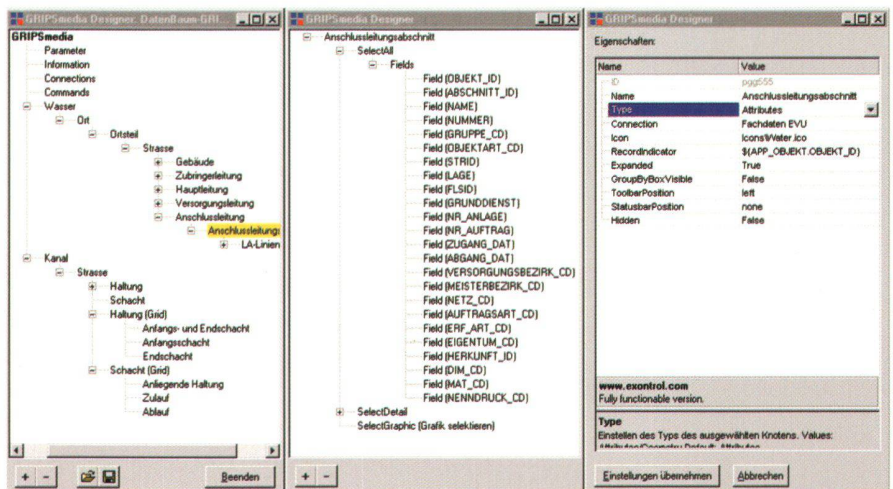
GRIPSmedia Designer. DatenBaum-GRI...

GRIPSmedia
Parameter
Information
Connections
Commands
Wasser
Ort
Ortsteil
Strasse
Gebäude
Zubringerleitung
Hauptleitung
Versorgungsleitung
Anschlussleitung
Anschlussleitungs
LA-Linien
Kanal
Strasse
Haltung
Schacht
Haltung (Grid)
Anfangs- und Endschacht
Anfangsschacht
Endschacht
Schacht (Grid)
Anliegende Haltung
Zulauf
Ablauf

+ -
Beenden

GRIPSmedia Designer

Anschlussleitungsabschnitt
SelectAll
Fields
Field (OBJEKT_ID)
Field (ABSCHNITT_ID)
Field (NAME)
Field (NUMMER)
Field (GRUPPE_CD)
Field (OBJEKTART_CD)
Field (STRID)
Field (LAGE)
Field (FLSID)
Field (GRUNDDIENST)
Field (NR_ANLAGE)
Field (NR_AUFTRAG)
Field (ZUGANG_DAT)
Field (ABGANG_DAT)
Field (VERSORGUNGSBEZIRK_CD)
Field (MEISTERBEZIRK_CD)
Field (NETZ_CD)
Field (AUFTRAGSART_CD)
Field (ERF_ART_CD)
Field (EIGENTUM_CD)
Field (HERKUNFT_ID)
Field (DIM_CD)
Field (MAT_CD)
Field (NENNDRUCK_CD)
SelectDetail
SelectGraphic (Grafik selektieren)

+ -

GRIPSmedia Designer

Eigenschaften:

| Name | Value |
|---|---|
| ID | pgg555 |
| Name | Anschlussleitungsabschnitt |
| Type | Attributes |
| Connection | Fachdaten EVU |
| Icon | Icons\Water.ico |
| RecordIndicator | $(APP_OBJEKT.OBJEKT_ID) |
| Expanded | True |
| GroupByBoxVisible | False |
| ToolbarPosition | left |
| StatusbarPosition | none |
| Hidden | False |

www.exontrol.com
Fully functionable version.

Type
Einstellen des Typs des ausgewählten Knotens. Values: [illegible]

Einstellungen übernehmen
Abbrechen